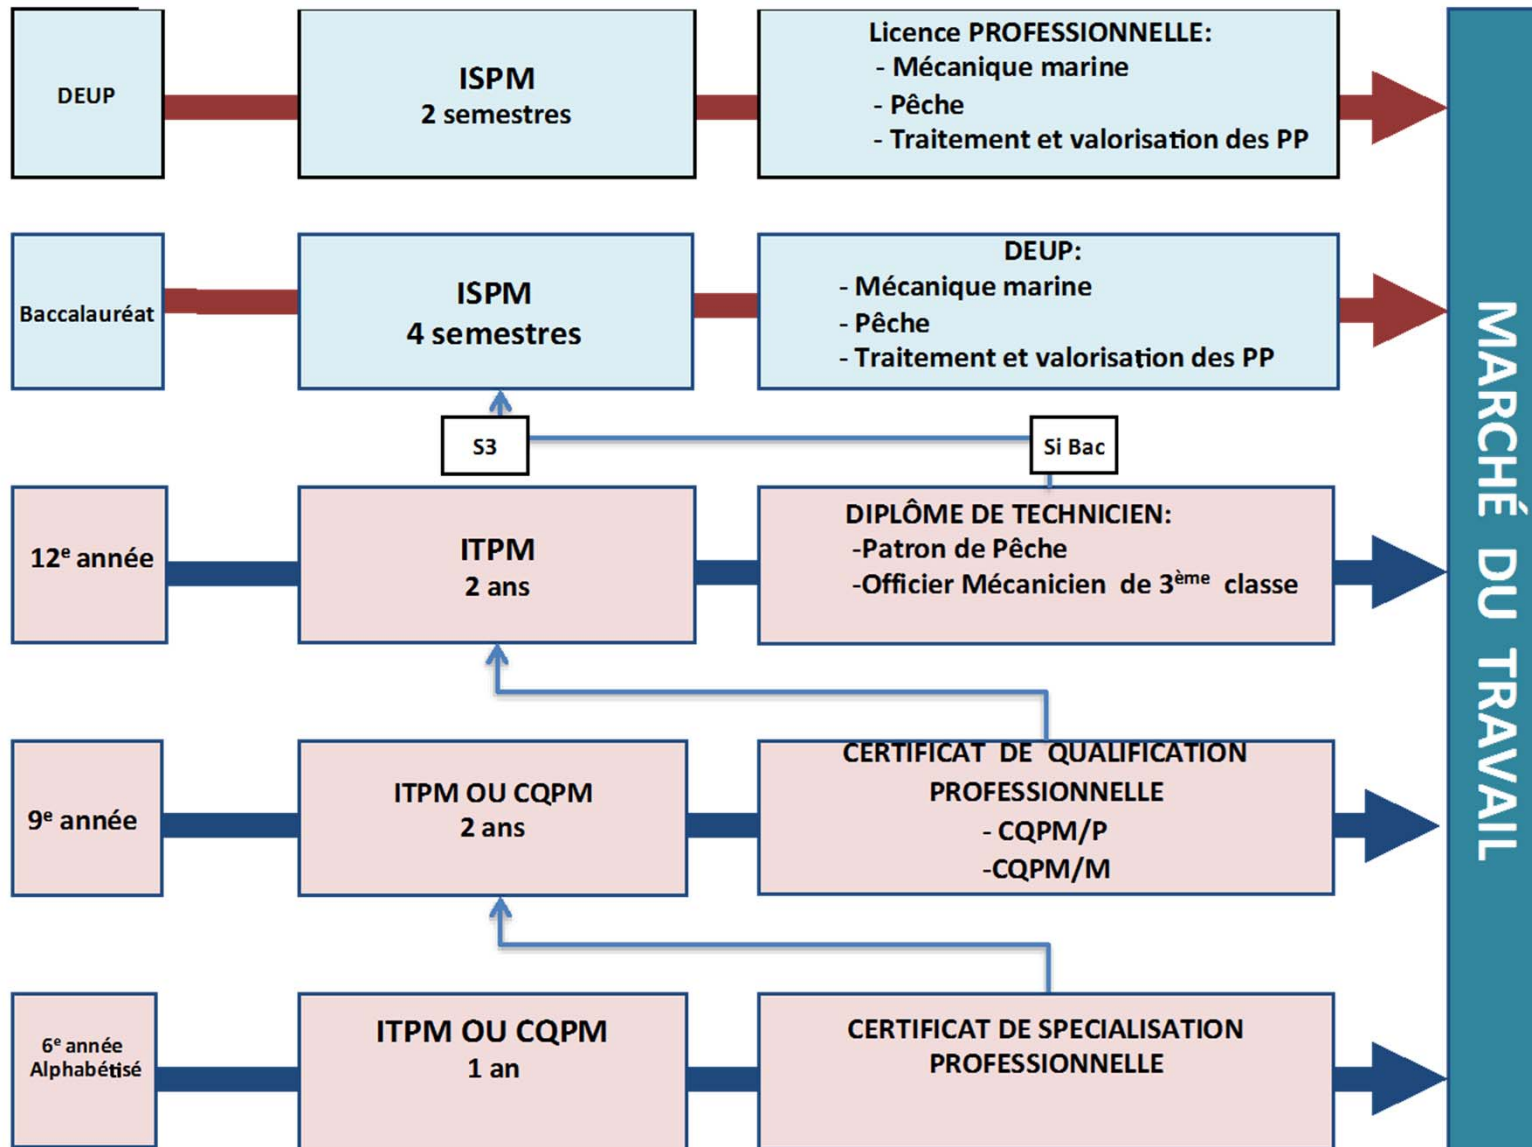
DEUP

ISPM
2 semestres

Licence PROFESSIONNELLE:
- Mécanique marine
- Pêche
- Traitement et valorisation des PP

Baccalauréat

ISPM
4 semestres

DEUP:
- Mécanique marine
- Pêche
- Traitement et valorisation des PP

S3

Si Bac

$12^e$ année

ITPM
2 ans

DIPLÔME DE TECHNICIEN:
-Patron de Pêche
-Officier Mécanicien de $3^{ème}$ classe

$9^e$ année

ITPM OU CQPM
2 ans

CERTIFICAT DE QUALIFICATION PROFESSIONNELLE
- CQPM/P
-CQPM/M

$6^e$ année Alphabétisé

ITPM OU CQPM
1 an

CERTIFICAT DE SPECIALISATION PROFESSIONNELLE

MARCHÉ DU TRAVAIL